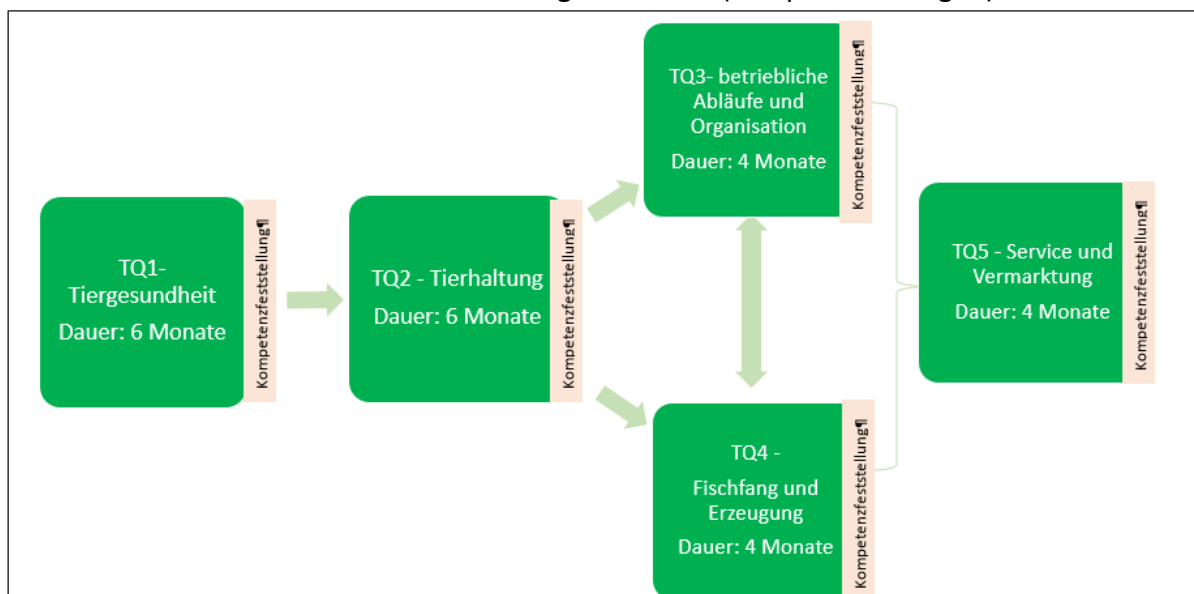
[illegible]

TQ1- Tiergesundheit
Dauer: 6 Monate

Kompetenzfeststellung¶

TQ2 - Tierhaltung
Dauer: 6 Monate

Kompetenzfeststellung¶

TQ3- betriebliche Abläufe und Organisation
Dauer: 4 Monate

Kompetenzfeststellung¶

TQ4 - Fischfang und Erzeugung
Dauer: 4 Monate

Kompetenzfeststellung¶

TQ5 - Service und Vermarktung
Dauer: 4 Monate

Kompetenzfeststellung¶